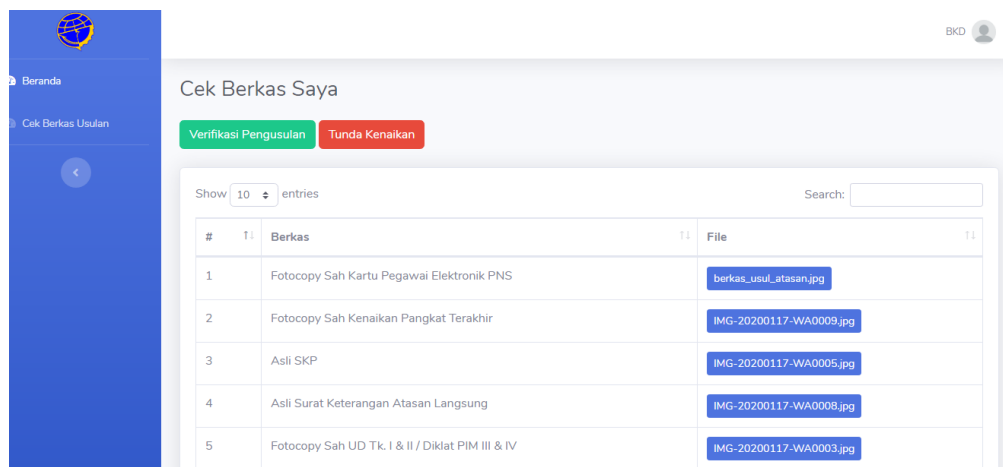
Beranda

Cek Berkas Usulan

BKD

Cek Berkas Saya

Verifikasi Pengusulan Tunda Kenaikan

Show 10 entries

Search:

| # | Berkas | File |
|---|---|---|
| 1 | Fotocopy Sah Kartu Pegawai Elektronik PNS | berkas_usul_atasan.jpg |
| 2 | Fotocopy Sah Kenaikan Pangkat Terakhir | IMG-20200117-WA0009.jpg |
| 3 | Asli SKP | IMG-20200117-WA0005.jpg |
| 4 | Asli Surat Keterangan Atasan Langsung | IMG-20200117-WA0008.jpg |
| 5 | Fotocopy Sah UD Tk. I & II / Diklat PIM III & IV | IMG-20200117-WA0003.jpg |